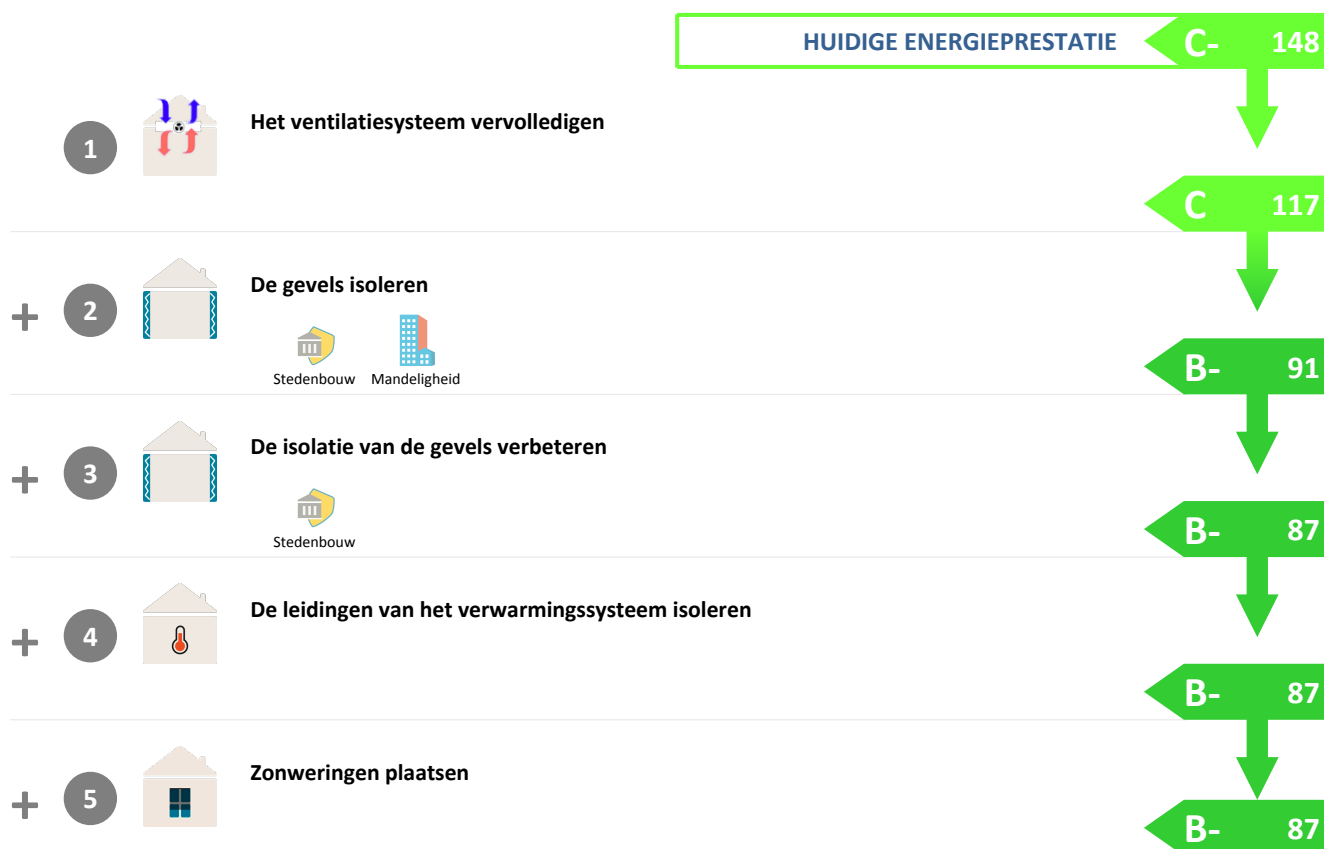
HUIDIGE ENERGIEPRESTATIE C- 148

1 Het ventilatiesysteem vervolledigen

C 117

+ 2 De gevels isoleren

Stedenbouw Mandeligheid

B- 91

+ 3 De isolatie van de gevels verbeteren

Stedenbouw

B- 87

+ 4 De leidingen van het verwarmingssysteem isoleren

B- 87

+ 5 Zonweringen plaatsen

B- 87